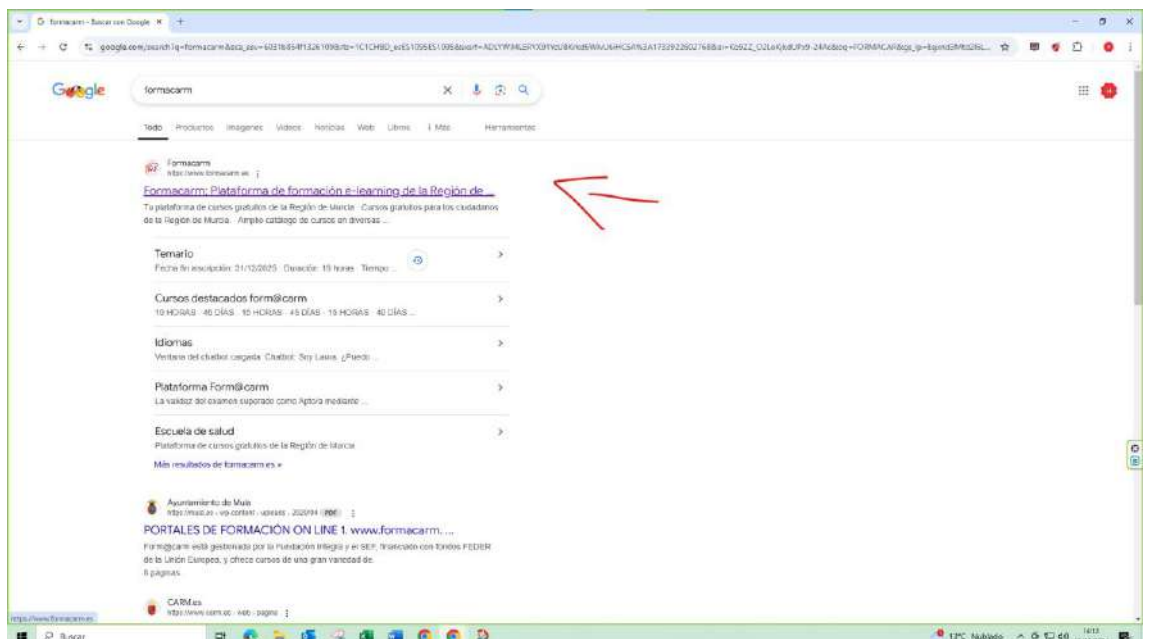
formacarm - Buscar con Google ×

google.com/search?q=formacarm&oq=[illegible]

Google

formacarm

Todo Productos Imágenes Vídeos Noticias Web Libros ⋮ Más Herramientas

Formacarm
https://www.formacarm.es

Formacarm: Plataforma de formación e-learning de la Región de ...

Tu plataforma de cursos gratuitos de la Región de Murcia · Cursos gratuitos para los ciudadanos de la Región de Murcia · Amplio catálogo de cursos en diversas ...

Temario
Fecha fin inscripción: 31/12/2025 · Duración: 10 horas · Tiempo ...

Cursos destacados form@carm
10 HORAS · 40 DÍAS · 10 HORAS · 45 DÍAS · 10 HORAS · 40 DÍAS ...

Idiomas
Ventana del chatbot cargada. Chatbot: Soy Laura. ¿Puedo ...

Plataforma Form@carm
La validez del examen superado como Apto/a mediante ...

Escuela de salud
Plataforma de cursos gratuitos de la Región de Murcia

Más resultados de formacarm.es »

Ayuntamiento de Mula
https://mula.es › wp-content › uploads › 2020/04 PDF

PORTALES DE FORMACIÓN ON LINE 1. www.formacarm. ...

Form@carm está gestionado por la Fundación Integra y el SEF, financiado con fondos FEDER de la Unión Europea, y ofrece cursos de una gran variedad de.
8 páginas

CARM.es
https://www.carm.es › web › pagina

https://www.formacarm.es

Buscar

12°C Nublado 16:13